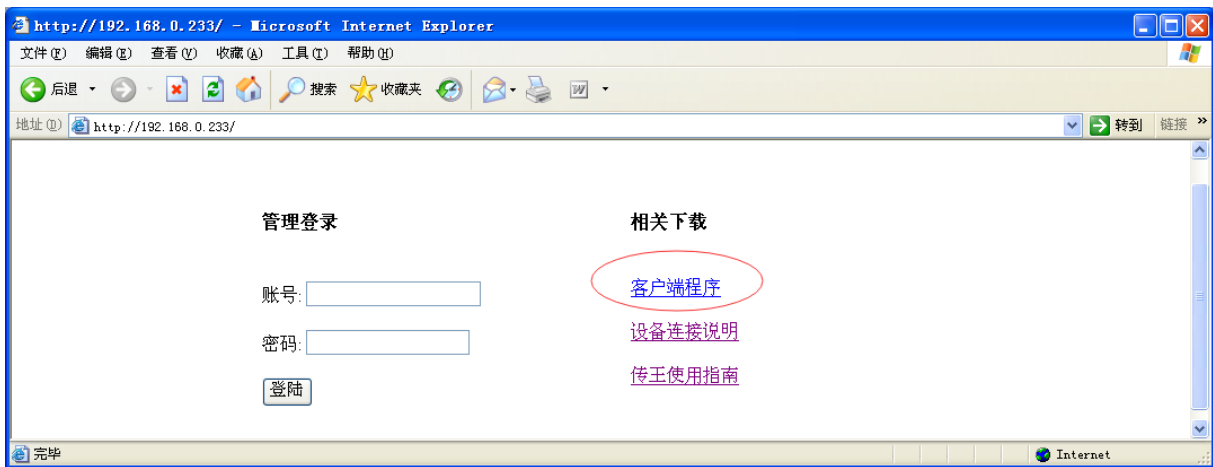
http://192.168.0.233/ - Microsoft Internet Explorer

文件(F) 编辑(E) 查看(V) 收藏(A) 工具(T) 帮助(H)

后退 搜索 收藏夹

地址(D) http://192.168.0.233/ 转到 链接 »

管理登录

账号:

密码:

登陆

相关下载

客户端程序

设备连接说明

传王使用指南

完毕 Internet